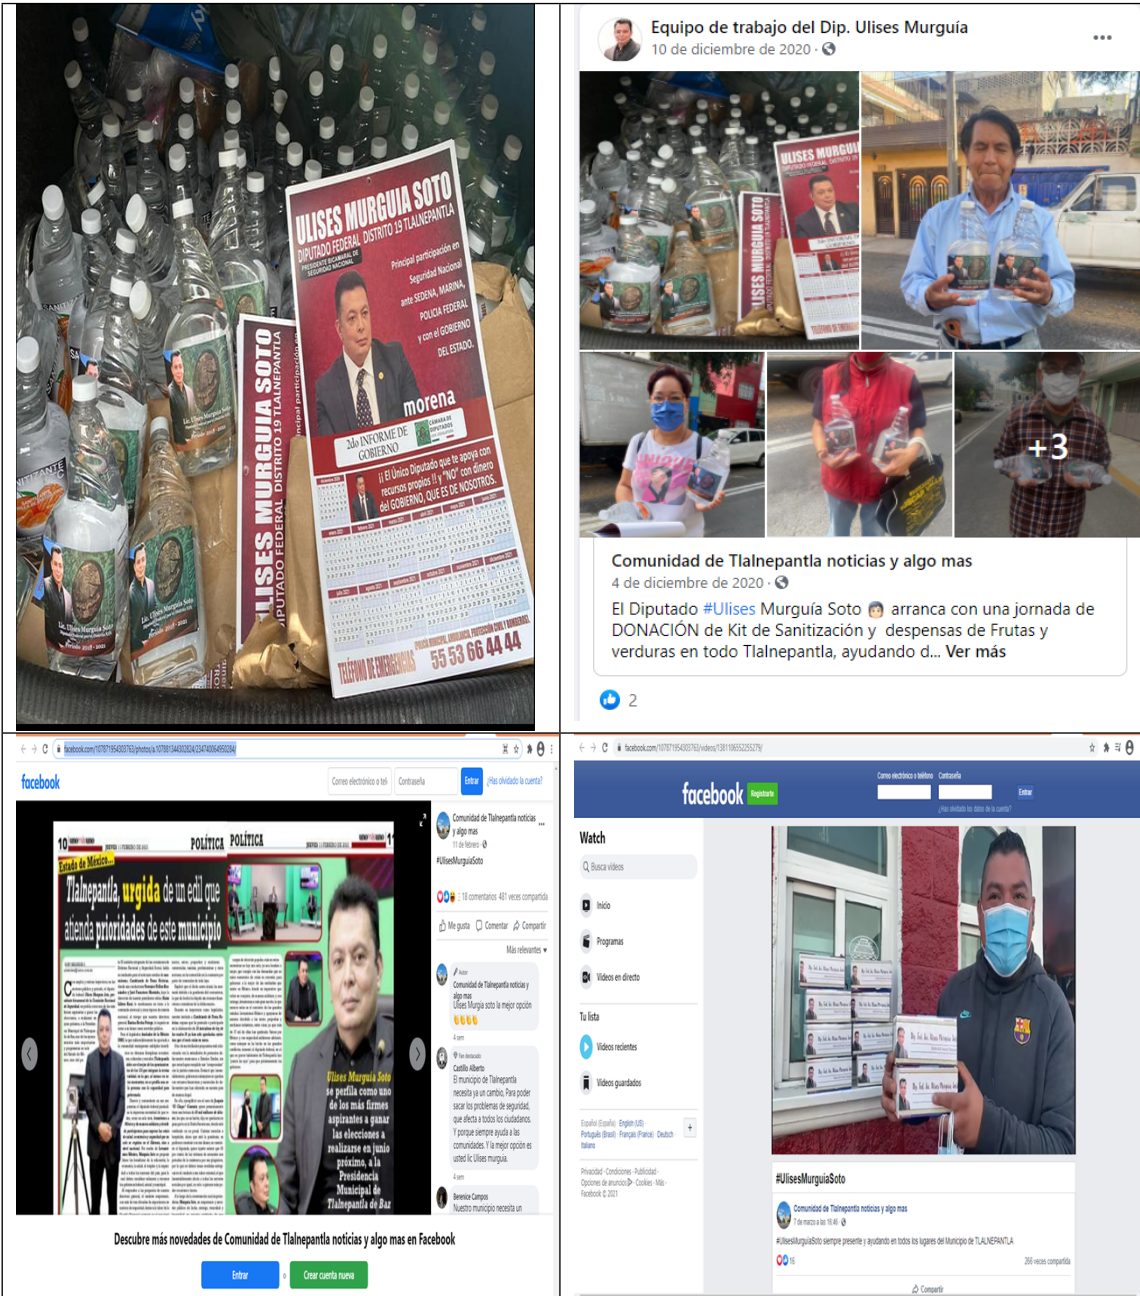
ULISES MURGUIA SOTO
DIPUTADO FEDERAL DISTRITO 19 TLALNEPANTLA
PRESIDENTE BICAMERAL DE SEGURIDAD NACIONAL
Principal participación en Seguridad Nacional ante SEDENA, MARINA, POLICIA FEDERAL y con el GOBIERNO DEL ESTADO.
morena
2do INFORME DE GOBIERNO
¡¡ El Único Diputado que te apoya con recursos propios !! y "NO" con dinero del GOBIERNO, QUE ES DE NOSOTROS.
TELEFONO DE EMERGENCIAS 55 53 66 44 44
ULISES MURGUIA SOTO DIPUTADO FEDERAL DISTRITO 19 TLALNEPANTLA

Equipo de trabajo del Dip. Ulises Murguía
10 de diciembre de 2020 ·
+3
Comunidad de Tlalnepantla noticias y algo mas
4 de diciembre de 2020 ·
El Diputado #Ulises Murguía Soto arranca con una jornada de DONACIÓN de Kit de Sanitización y despensas de Frutas y verduras en todo Tlalnepantla, ayudando d... Ver más
2

facebook
Correo electrónico o teléfono Contraseña Entrar ¿Has olvidado la cuenta?
POLÍTICA POLÍTICA
Estado de México
Tlalnepantla, urgida de un edil que atienda prioridades de este municipio
Ulises Murguía Soto se perfila como uno de los más firmes aspirantes a ganar las elecciones a realizarse en junio próximo, a la Presidencia Municipal de Tlalnepantla de Baz
Comunidad de Tlalnepantla noticias y algo mas
11 de febrero ·
#UlisesMurguiaSoto
18 comentarios 481 veces compartida
Me gusta Comentar Compartir
Más relevantes
Autor
Comunidad de Tlalnepantla noticias y algo mas
Ulises Murgia soto la mejor opción
Castillo Alberto
El municipio de Tlalnepantla necesita ya un cambio. Para poder sacar los problemas de seguridad, que efecta a todos los ciudadanos. Y porque siempre ayuda a las comunidades. Y la mejor opción es usted lic Ulises murguia.
Berenice Campos
Nuestro municipio necesita un
Descubre más novedades de Comunidad de Tlalnepantla noticias y algo mas en Facebook
Entrar o Crear cuenta nueva

facebook Regístrate
Correo electrónico o teléfono Contraseña Entrar
¿Has olvidado los datos de la cuenta?
Watch
Busca vídeos
Inicio
Programas
Vídeos en directo
Tu lista
Vídeos recientes
Vídeos guardados
Español (España) · English (US) Português (Brasil) · Français (France) · Deutsch Italiano
Privacidad · Condiciones · Publicidad · Opciones de anuncios · Cookies · Más · Facebook © 2021
#UlisesMurguiaSoto
Comunidad de Tlalnepantla noticias y algo mas
7 de marzo a las 18:46 ·
#UlisesMurguiaSoto siempre presente y ayudando en todos los lugares del Municipio de TLALNEPANTLA
16
266 veces compartida
Compartir